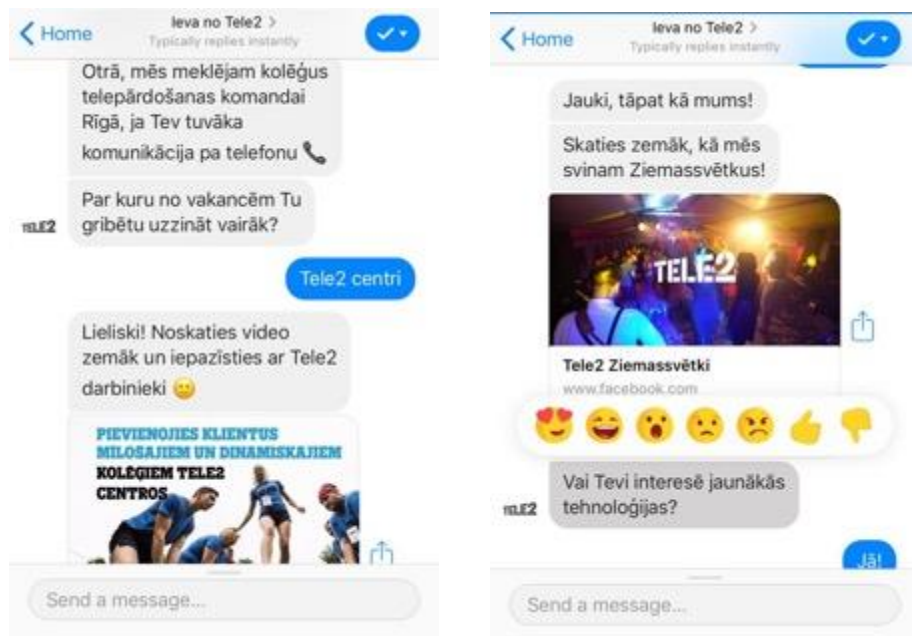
Home
Ieva no Tele2 >
Typically replies instantly

Otrā, mēs meklējam kolēģus telepārdošanas komandai Rīgā, ja Tev tuvāka komunikācija pa telefonu

Par kuru no vakancēm Tu gribētu uzzināt vairāk?

TELE2

Tele2 centri

Lieliski! Noskaties video zemāk un iepazīsties ar Tele2 darbinieki

PIEVIENOJIES KLIENTUS MĪLOŠAJIEM UN DINAMISKAJIEM KOLĒĢIEM TELE2 CENTROS

Send a message...

Home
Ieva no Tele2 >
Typically replies instantly

Jauki, tāpat kā mums!

Skaties zemāk, kā mēs svinam Ziemassvētkus!

TELE2

Tele2 Ziemassvētki
www.facebook.com

Vai Tevi interesē jaunākās tehnoloģijas?

TELE2

Jā!

Send a message...